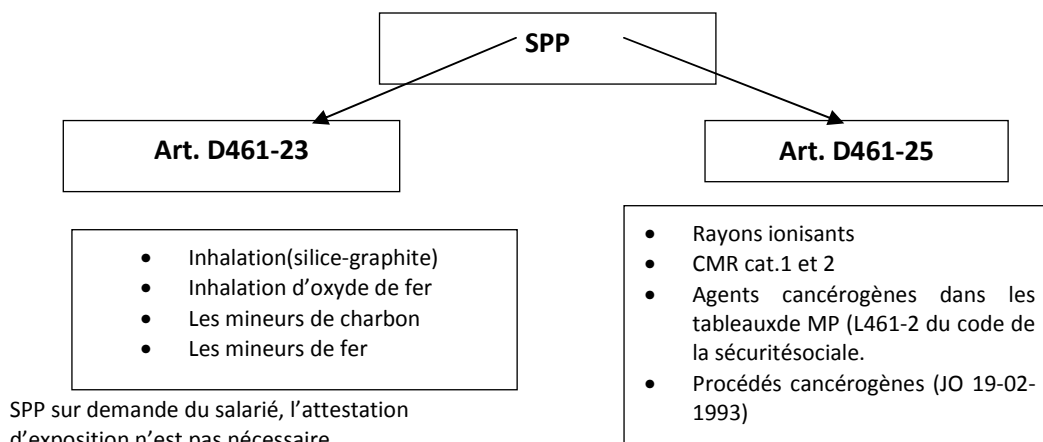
SPP

Art. D461-23

Art. D461-25

- Inhalation(silice-graphite)
- Inhalation d'oxyde de fer
- Les mineurs de charbon
- Les mineurs de fer

SPP sur demande du salarié, l'attestation d'exposition n'est pas nécessaire

- Rayons ionisants
- CMR cat.1 et 2
- Agents cancérogènes dans les tableauxde MP (L461-2 du code de la sécuritésociale.
- Procédés cancérogènes (JO 19-02-1993)